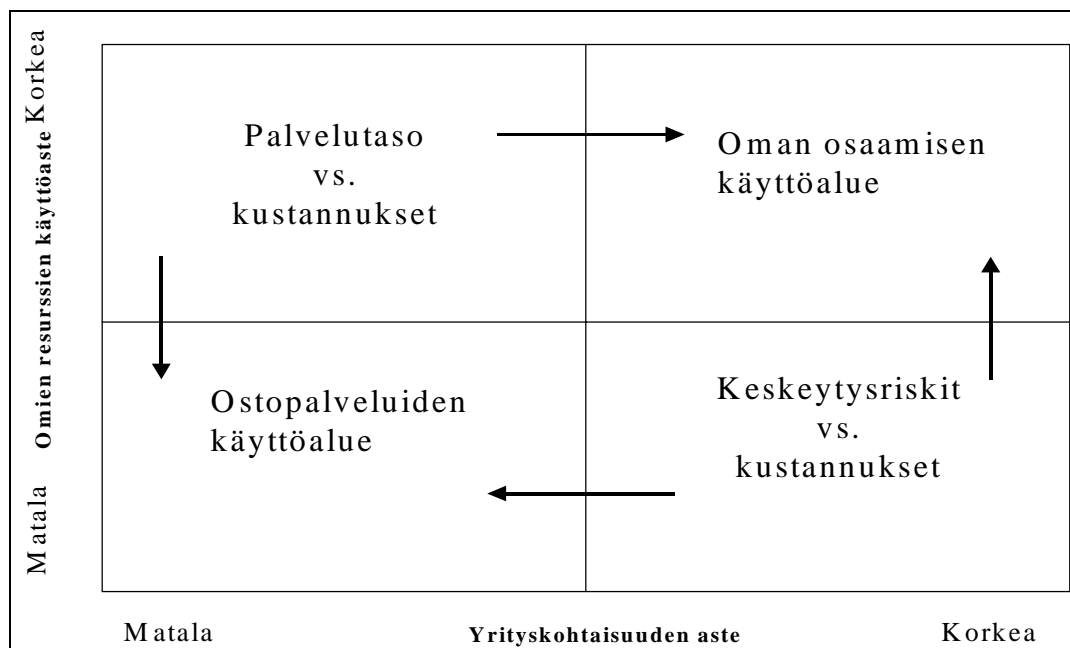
Korkea

Omien resurssien käyttöaste

Matala

Palvelutaso
vs.
kustannukset

Oman osaamisen
käyttöalue

Ostopalveluiden
käyttöalue

Keskeytysriskit
vs.
kustannukset

Matala

Yrityskohtaisuuden aste

Korkea